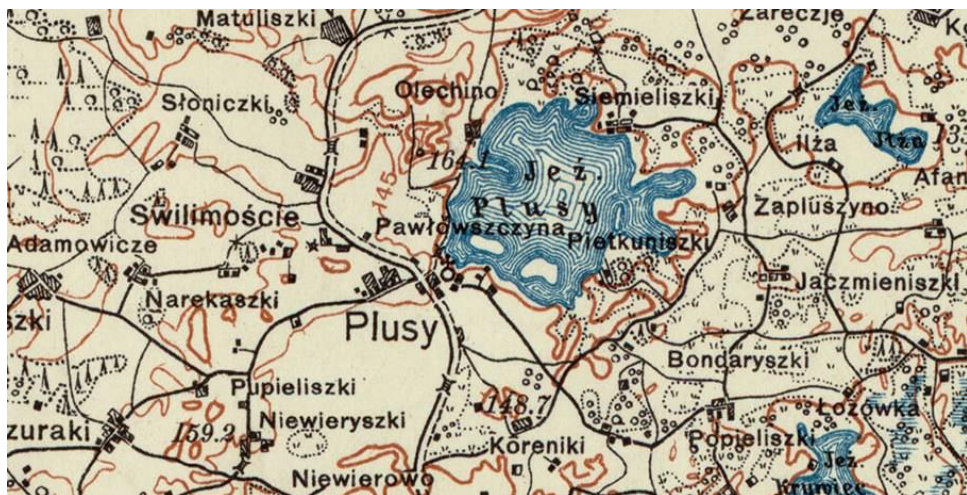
Matuliszki
Zareczje
K
Słoniczki
Olechino
Siemieliszki
Jez.
Ilża
Jlza
133
164.1
Jez.
Plusy
Afan
145
Swilimoście
Zapluszyno
Pawłowszczyna
Pietkuniszki
Adamowicze
Narekaszki
Jaczmieniszki
szki
Plusy
Bondaryszki
Pupieliszki
148.7
Łozówka
Niewieryszki
zuraki
159.2
Koreniki
Popieliszki
Jez.
Niewierowo
Krumicz